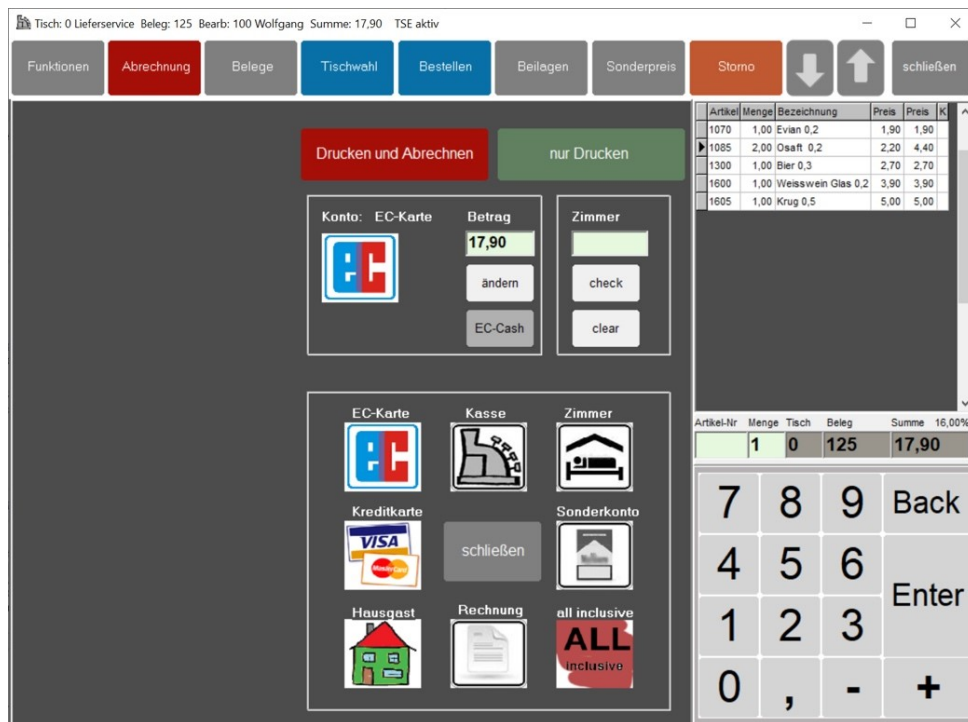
Tisch: 0 Lieferservice Beleg: 125 Bearb: 100 Wolfgang Summe: 17,90 TSE aktiv

Funktionen | Abrechnung | Belege | Tischwahl | Bestellen | Beilagen | Sonderpreis | Storno | schließen

Drucken und Abrechnen

nur Drucken

Konto: EC-Karte

Betrag

17,90

ändern

EC-Cash

Zimmer

check

clear

EC-Karte

Kasse

Zimmer

Kreditkarte

VISA

schließen

Sonderkonto

Hausgast

Rechnung

all inclusive

ALL inclusive

| Artikel | Menge | Bezeichnung | Preis | Preis | K |
|---|---|---|---|---|---|
| 1070 | 1,00 | Evian 0,2 | 1,90 | 1,90 | |
| 1085 | 2,00 | Osaft 0,2 | 2,20 | 4,40 | |
| 1300 | 1,00 | Bier 0,3 | 2,70 | 2,70 | |
| 1600 | 1,00 | Weisswein Glas 0,2 | 3,90 | 3,90 | |
| 1605 | 1,00 | Krug 0,5 | 5,00 | 5,00 | |

| Artikel-Nr | Menge | Tisch | Beleg | Summe | 16,00% |
|---|---|---|---|---|---|
| | 1 | 0 | 125 | 17,90 | |

7 8 9 Back
4 5 6 Enter
1 2 3
0 , - +